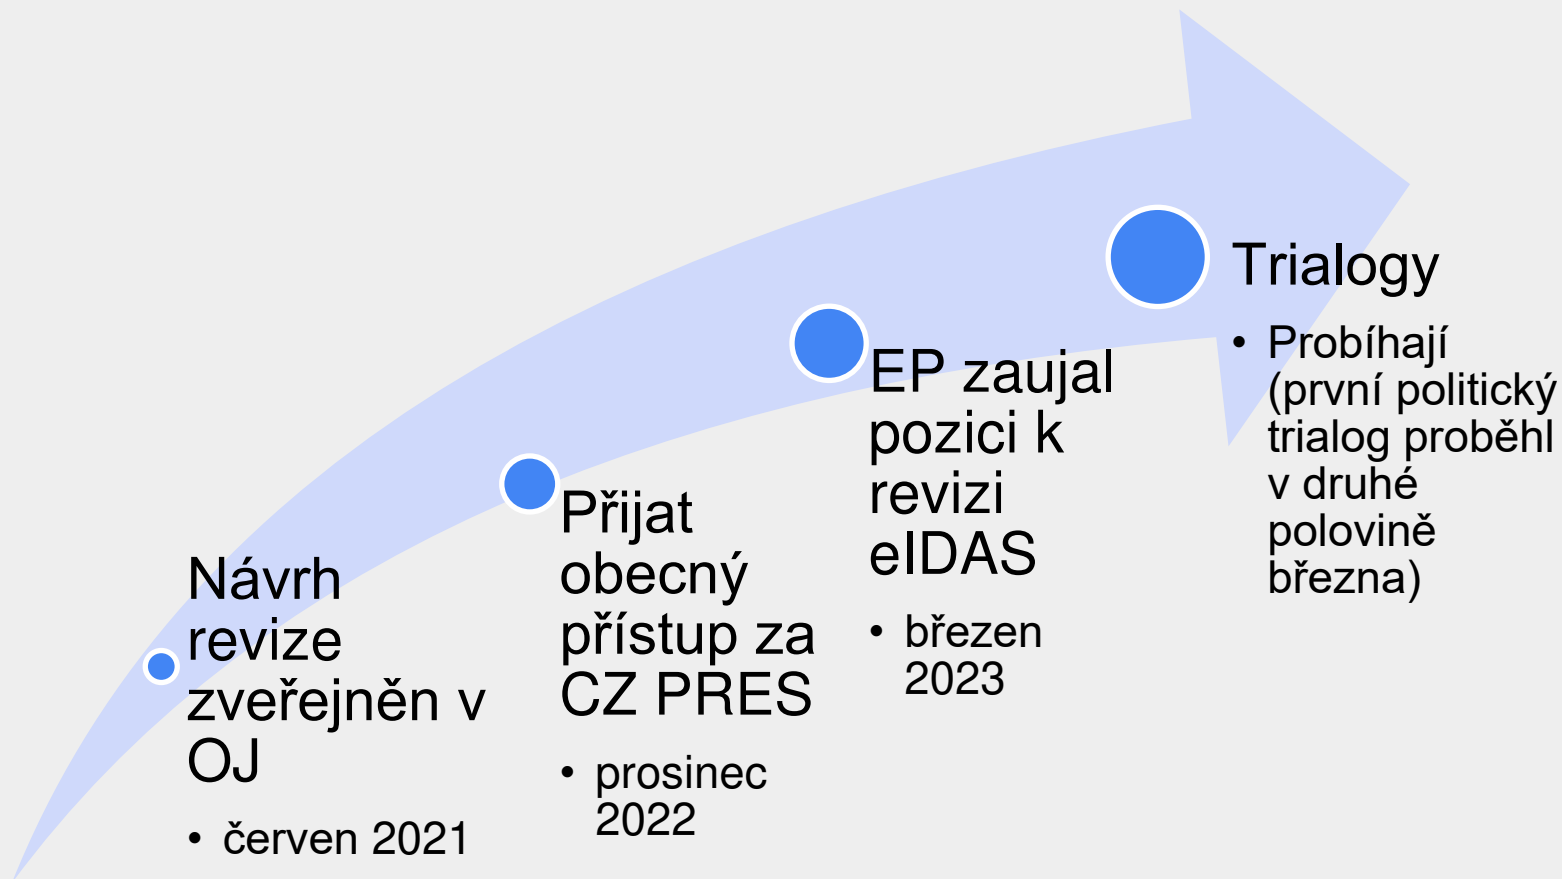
Návrh revize zveřejněn v OJ

- červen 2021

Přijat obecný přístup za CZ PRES

- prosinec 2022

EP zaujal pozici k revizi eIDAS

- březen 2023

Trialogy

- Probíhají (první politický trialog proběhl v druhé polovině března)